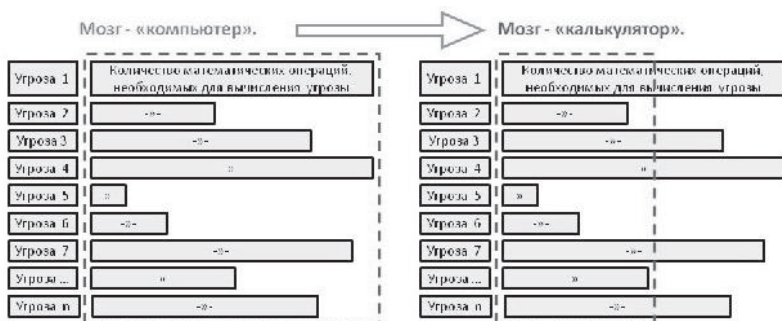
Мозг - «компьютер».

| | |
|---|---|
| Угроза 1 | Количество математических операций, необходимых для вычисления угрозы |
| Угроза 2 | -»- |
| Угроза 3 | -»- |
| Угроза 4 | » |
| Угроза 5 | » |
| Угроза 6 | -»- |
| Угроза 7 | -»- |
| Угроза ... | » |
| Угроза n | -»- |

Мозг - «калькулятор».

| | |
|---|---|
| Угроза 1 | Количество математических операций, необходимых для вычисления угрозы |
| Угроза 2 | -»- |
| Угроза 3 | -»- |
| Угроза 4 | » |
| Угроза 5 | » |
| Угроза 6 | -»- |
| Угроза 7 | -»- |
| Угроза ... | » |
| Угроза n | -»- |